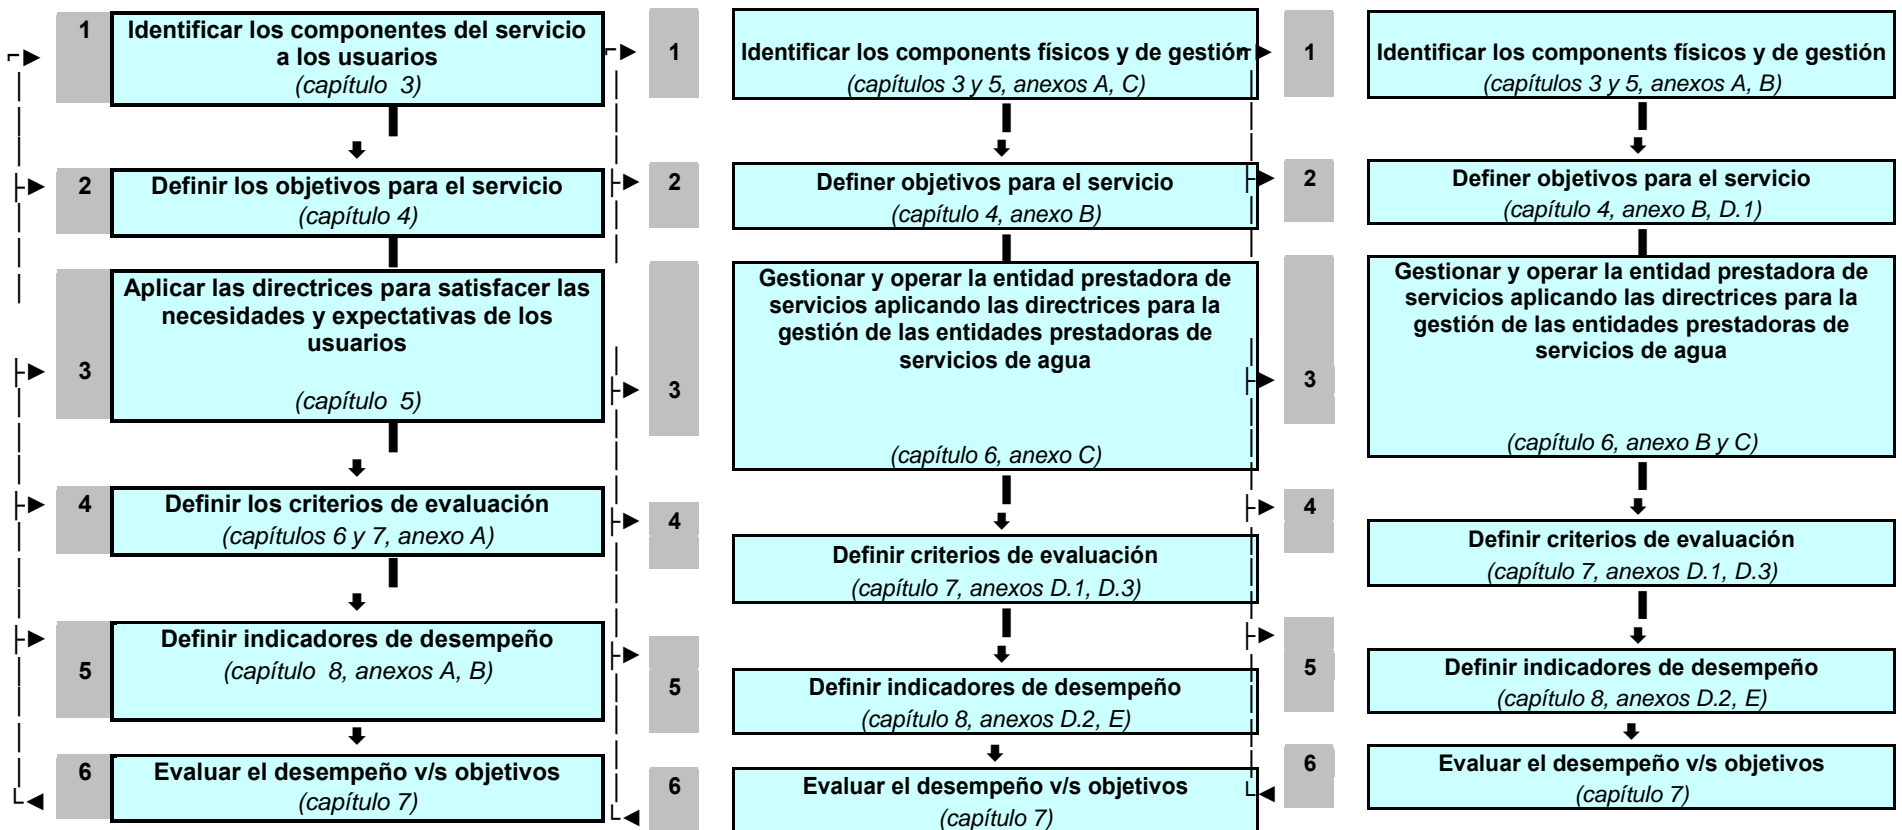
1 Identificar los componentes del servicio a los usuarios
(capítulo 3)

2 Definir los objetivos para el servicio
(capítulo 4)

3 Aplicar las directrices para satisfacer las necesidades y expectativas de los usuarios
(capítulo 5)

4 Definir los criterios de evaluación
(capítulos 6 y 7, anexo A)

5 Definir indicadores de desempeño
(capítulo 8, anexos A, B)

6 Evaluar el desempeño v/s objetivos
(capítulo 7)

1 Identificar los components físicos y de gestión
(capítulos 3 y 5, anexos A, C)

2 Definer objetivos para el servicio
(capítulo 4, anexo B)

3 Gestionar y operar la entidad prestadora de servicios aplicando las directrices para la gestión de las entidades prestadoras de servicios de agua
(capítulo 6, anexo C)

4 Definir criterios de evaluación
(capítulo 7, anexos D.1, D.3)

5 Definir indicadores de desempeño
(capítulo 8, anexos D.2, E)

6 Evaluar el desempeño v/s objetivos
(capítulo 7)

1 Identificar los components físicos y de gestión
(capítulos 3 y 5, anexos A, B)

2 Definer objetivos para el servicio
(capítulo 4, anexo B, D.1)

3 Gestionar y operar la entidad prestadora de servicios aplicando las directrices para la gestión de las entidades prestadoras de servicios de agua
(capítulo 6, anexo B y C)

4 Definir criterios de evaluación
(capítulo 7, anexos D.1, D.3)

5 Definir indicadores de desempeño
(capítulo 8, anexos D.2, E)

6 Evaluar el desempeño v/s objetivos
(capítulo 7)